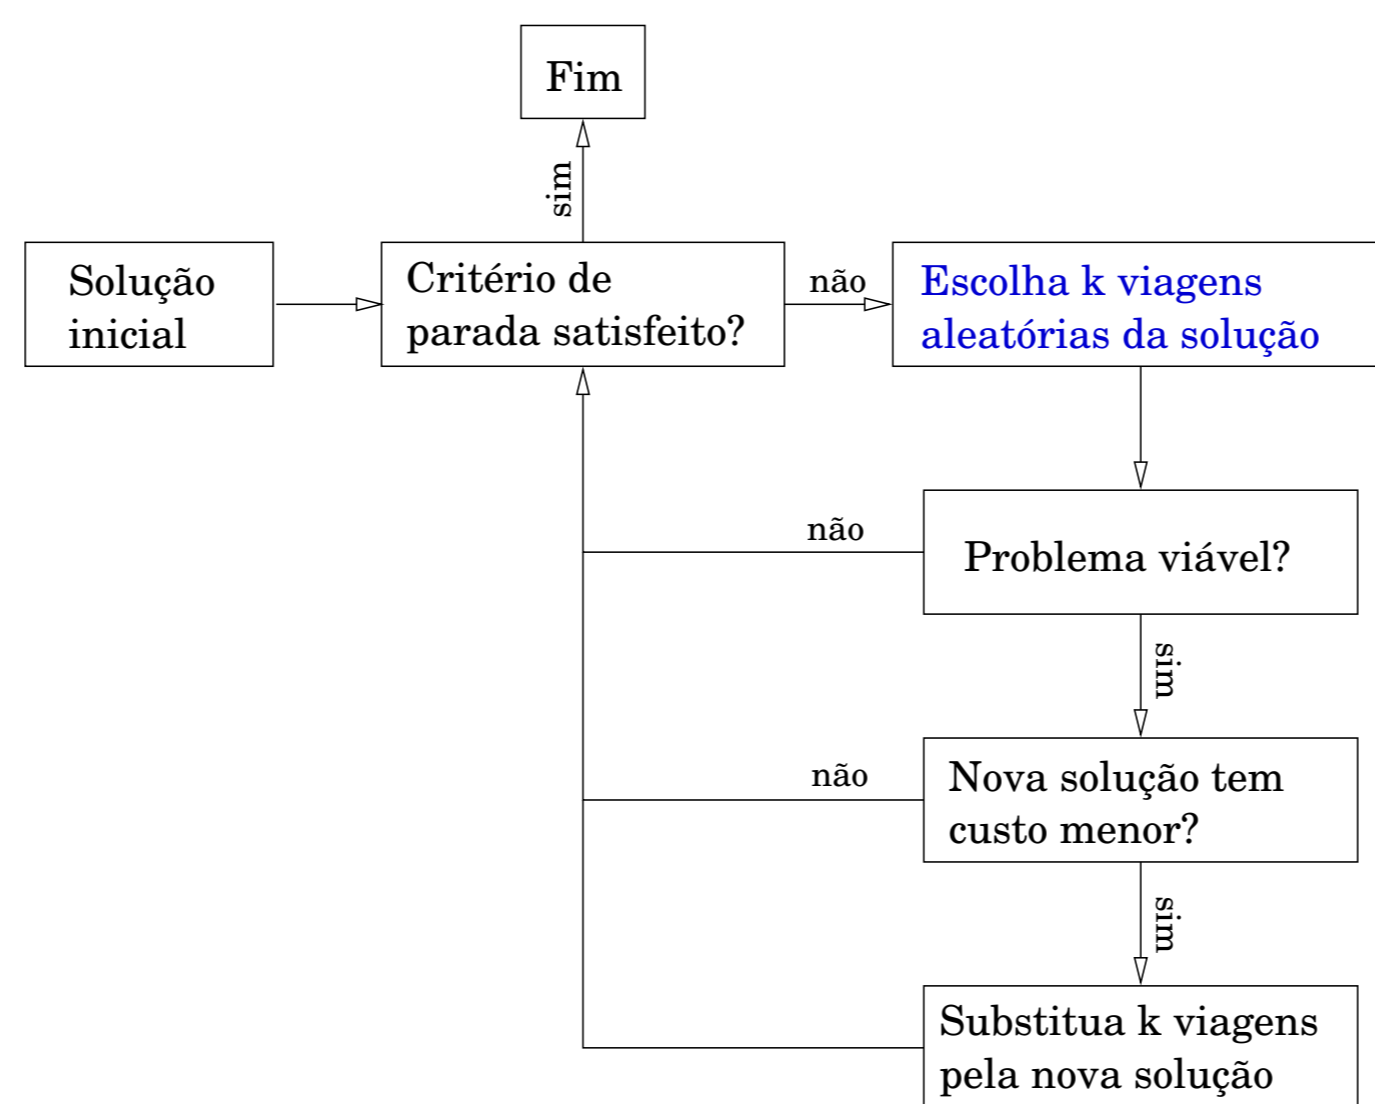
Fim

sim

Solução inicial

Critério de parada satisfeito?

não

Escolha k viagens aleatórias da solução

não

Problema viável?

sim

não

Nova solução tem custo menor?

sim

Substitua k viagens pela nova solução